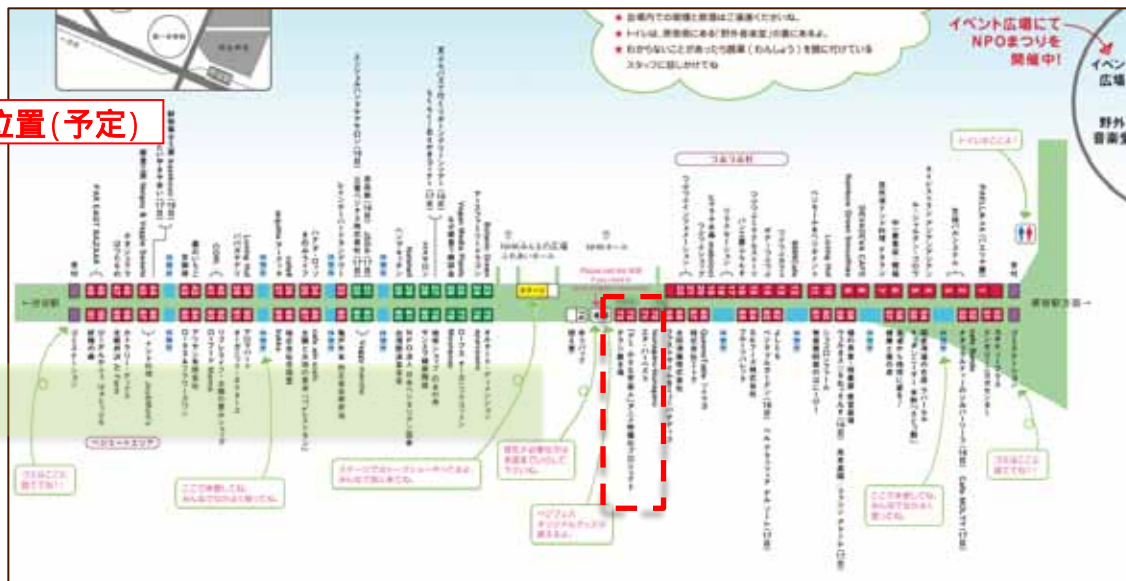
位置(予定)

★ 会場内での喫煙と飲酒はご遠慮くださいね。
★ トイレは、野外音楽堂の横にあるよ。
★ わからないことがあったら腕章(わんしょう)を腕に付けているスタッフに話しかけてね

イベント広場にて NPOまつりを 開催中!

イベント広場

野外音楽堂

トイレはここよ!

つるつる村

ステージ

NHKふれあい広場 ふれあいホール

NHKホール

トイレ

ベジミートエリア

ここで休憩してね。みんなでなかよく座ってね。

ステージではトークショーやってるよ。みんなで見に来てね。

ベジフェス オリジナルグッズが 買えるよ。

ここで休憩してね。みんなでなかよく座ってね。

ゴミはここに 捨ててね!!

ゴミはここに 捨ててね!!

渋谷駅方面→

←代々木駅